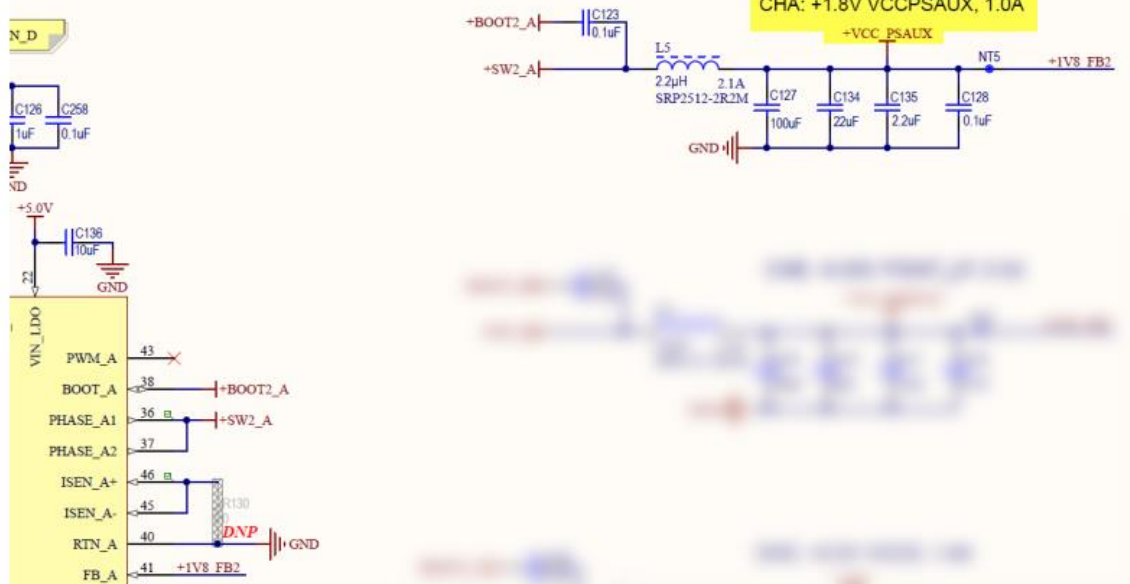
N_D

C126
1uF
C258
0.1uF
ND

+5.0V
C136
10uF
GND

22
VIN_LDO

PWM_A 43
BOOT_A 38 +BOOT2_A
PHASE_A1 36 +SW2_A
PHASE_A2 37
ISEN_A+ 46
ISEN_A- 45
RTN_A 40
FB_A 41 +1V8_FB2

R130
DNP
GND

+BOOT2_A
C123
0.1uF

CHA: +1.8V VCCPSAUX, 1.0A

+VCC_PSAUX

L5
+SW2_A
2.2μH 2.1A
SRP2512-2R2M

NT5
+1V8_FB2

C127
100uF
C134
22uF
C135
2.2uF
C128
0.1uF

GND